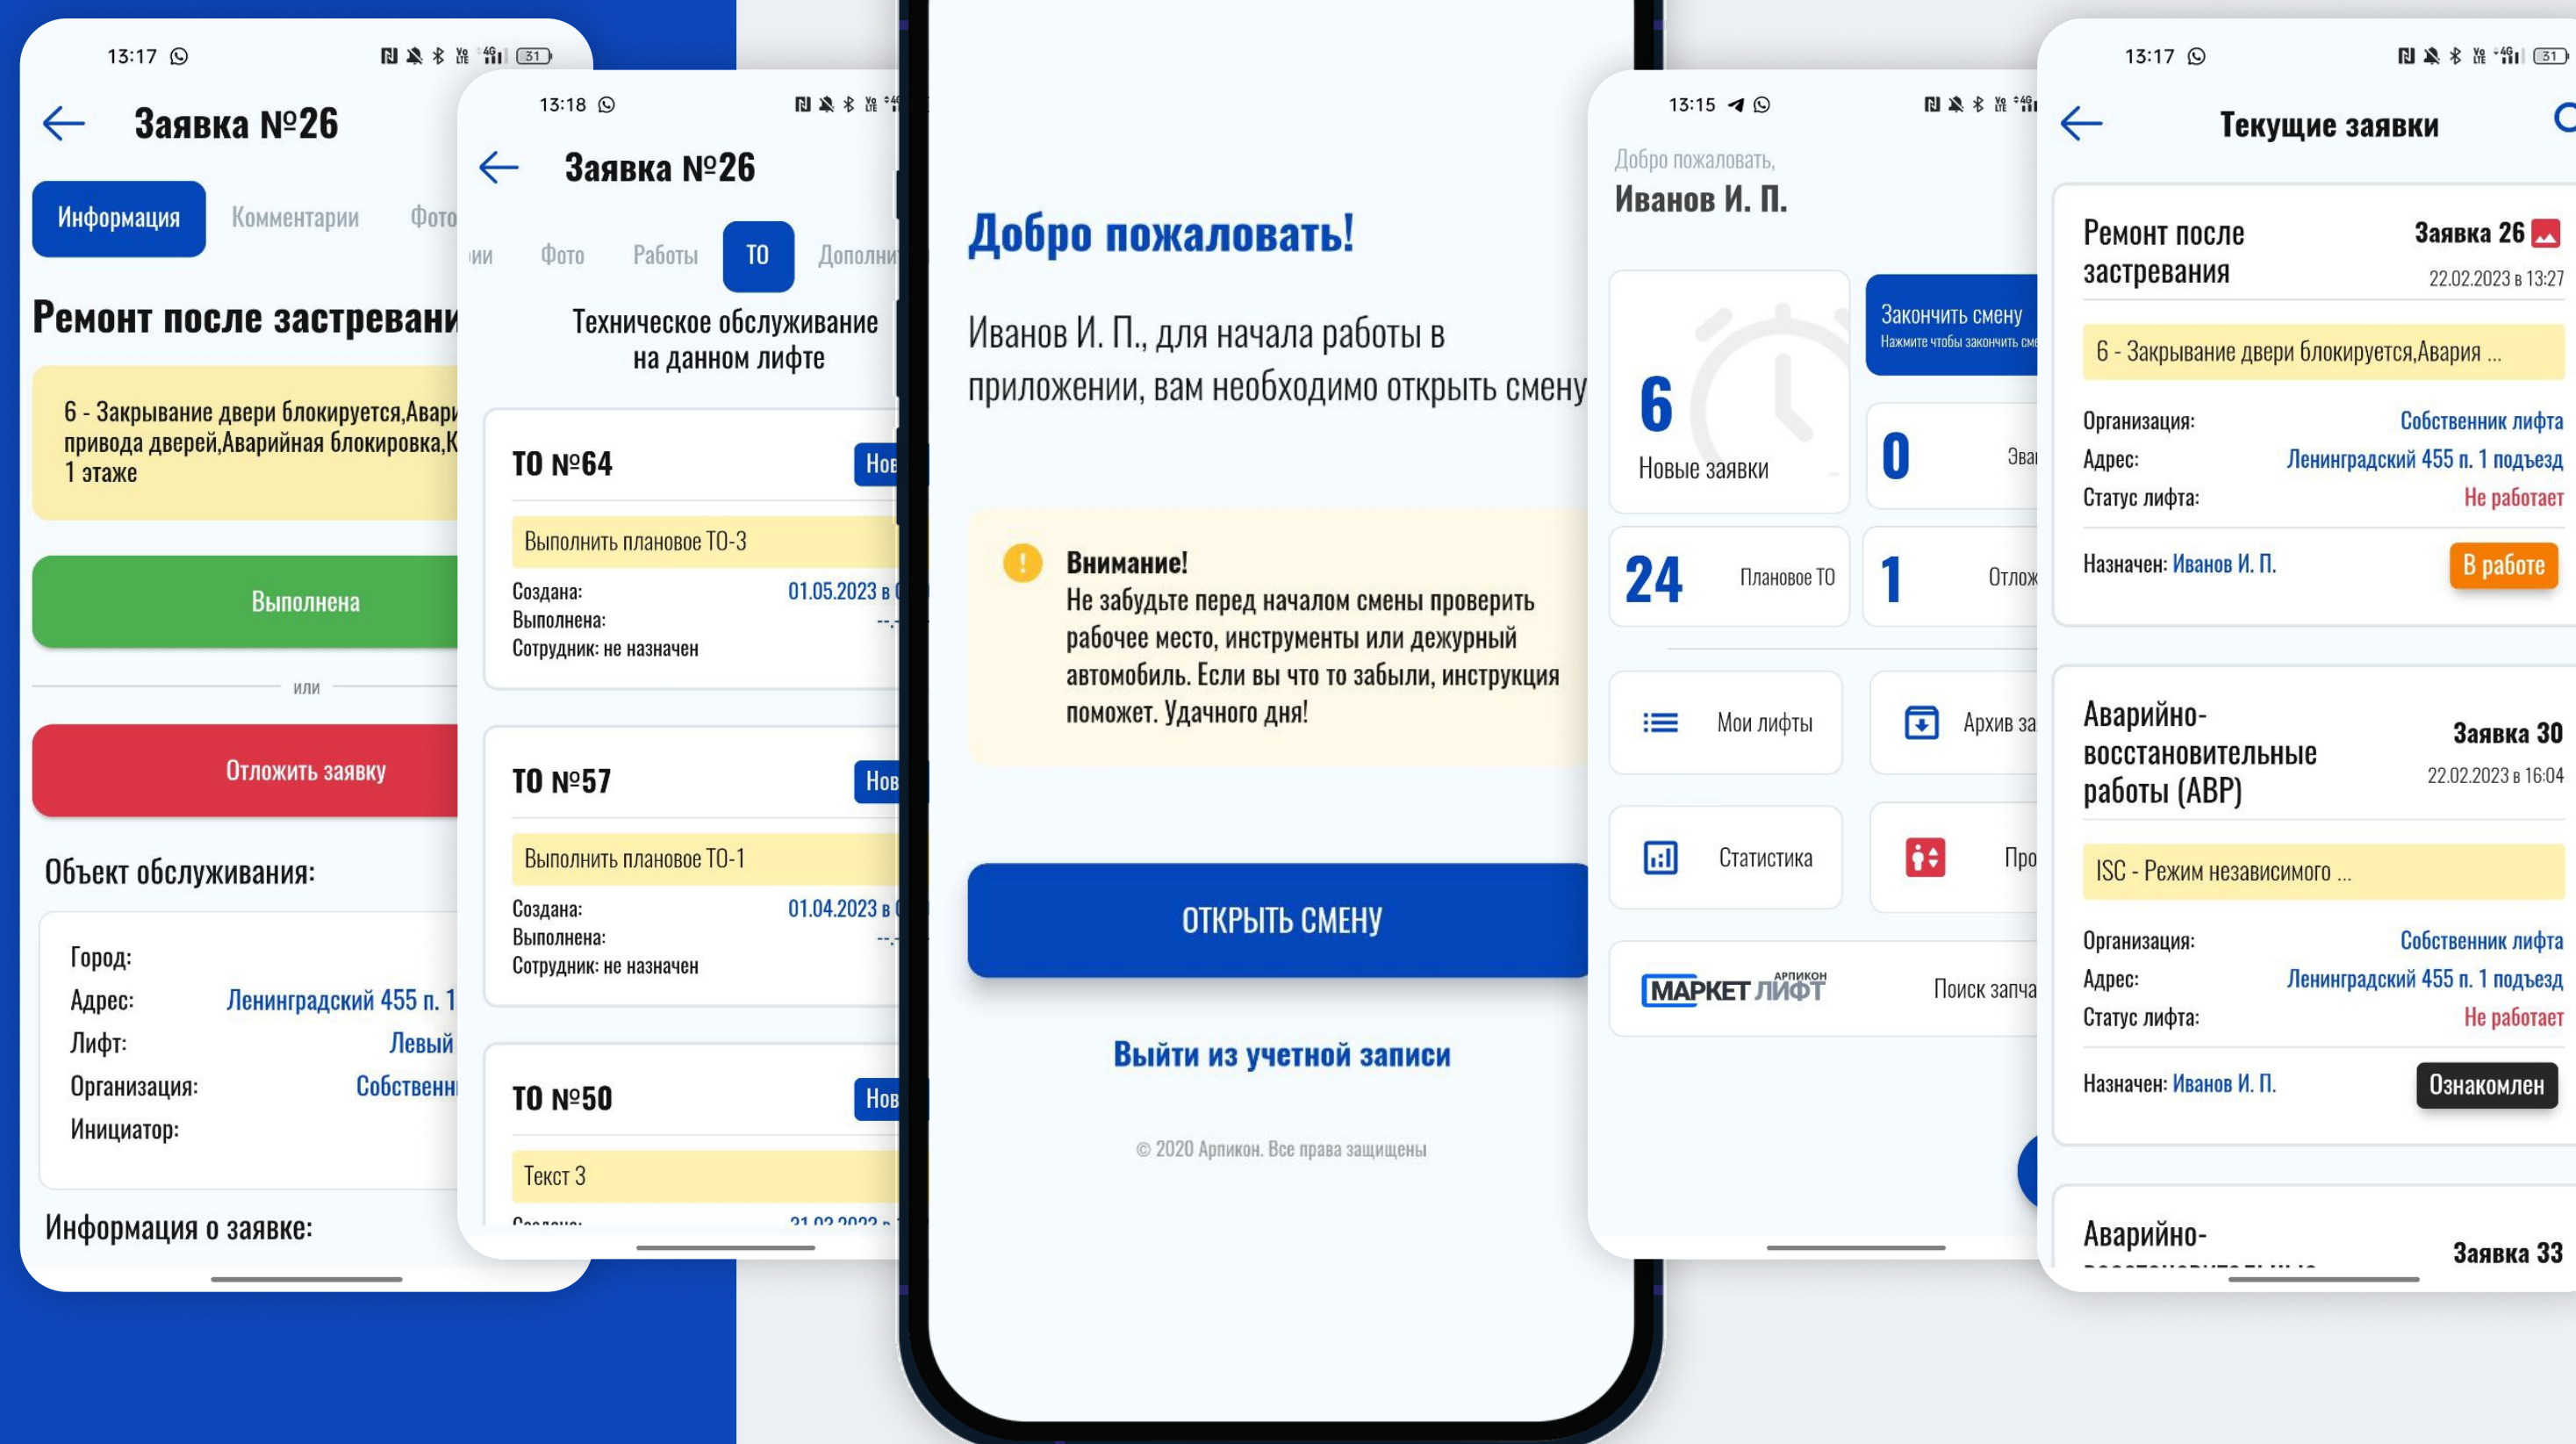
13:17

Заявка №26

Информация Комментарии Фото

Ремонт после застревани

6 - Закрывание двери блокируется,Авари привода дверей,Аварийная блокировка,К 1 этаже

Выполнена

или

Отложить заявку

Объект обслуживания:

Город:
Адрес: Ленинградский 455 п. 1
Лифт: Левый
Организация: Собственни
Инициатор:

Информация о заявке:

13:18

Заявка №26

ии Фото Работы ТО Дополни

Техническое обслуживание на данном лифте

ТО №64 Нов
Выполнить плановое ТО-3
Создана: 01.05.2023 в
Выполнена: --.
Сотрудник: не назначен

ТО №57 Нов
Выполнить плановое ТО-1
Создана: 01.04.2023 в
Выполнена: --.
Сотрудник: не назначен

ТО №50 Нов
Текст 3

Добро пожаловать!

Иванов И. П., для начала работы в приложении, вам необходимо открыть смену

Внимание!
Не забудьте перед началом смены проверить рабочее место, инструменты или дежурный автомобиль. Если вы что то забыли, инструкция поможет. Удачного дня!

ОТКРЫТЬ СМЕНУ

Выйти из учетной записи

© 2020 Арпикон. Все права защищены

13:15

Добро пожаловать,
Иванов И. П.

6 Новые заявки
Закончить смену
Нажмите чтобы закончить сме
0 Эва
24 Плановое ТО
1 Отлож
Мои лифты
Архив за
Статистика
Про
МАРКЕТ ЛИФТ АРПИКОН
Поиск запча

13:17

Текущие заявки

Ремонт после застревания
Заявка 26
22.02.2023 в 13:27
6 - Закрывание двери блокируется,Авария ...
Организация: Собственник лифта
Адрес: Ленинградский 455 п. 1 подъезд
Статус лифта: Не работает
Назначен: Иванов И. П.
В работе

Аварийно-восстановительные работы (АВР)
Заявка 30
22.02.2023 в 16:04
ISC - Режим независимого ...
Организация: Собственник лифта
Адрес: Ленинградский 455 п. 1 подъезд
Статус лифта: Не работает
Назначен: Иванов И. П.
Ознакомлен

Аварийно-
Заявка 33